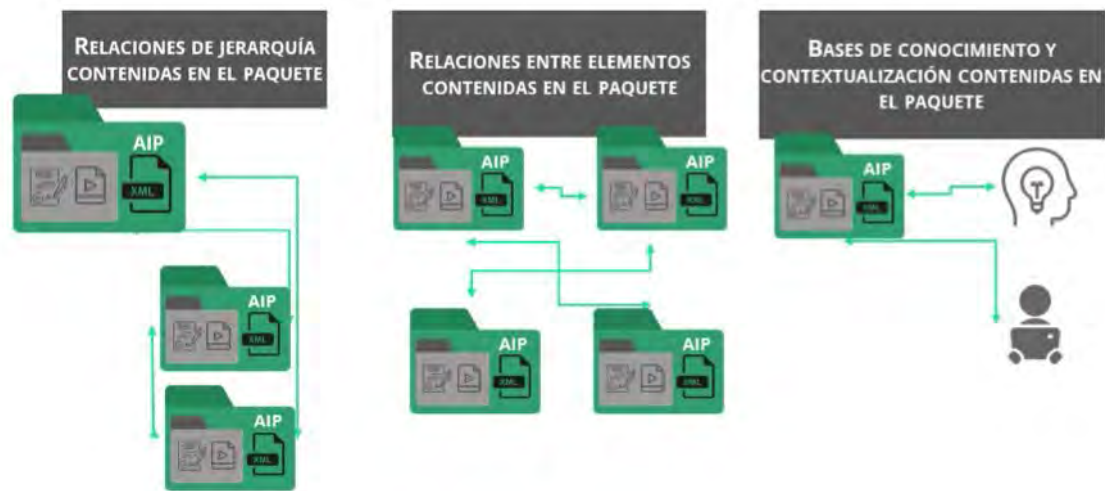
Relaciones de jerarquía contenidas en el paquete

AIP
XML

AIP
XML

AIP
XML

Relaciones entre elementos contenidas en el paquete

AIP
XML

AIP
XML

AIP
XML

AIP
XML

Bases de conocimiento y contextualización contenidas en el paquete

AIP
XML